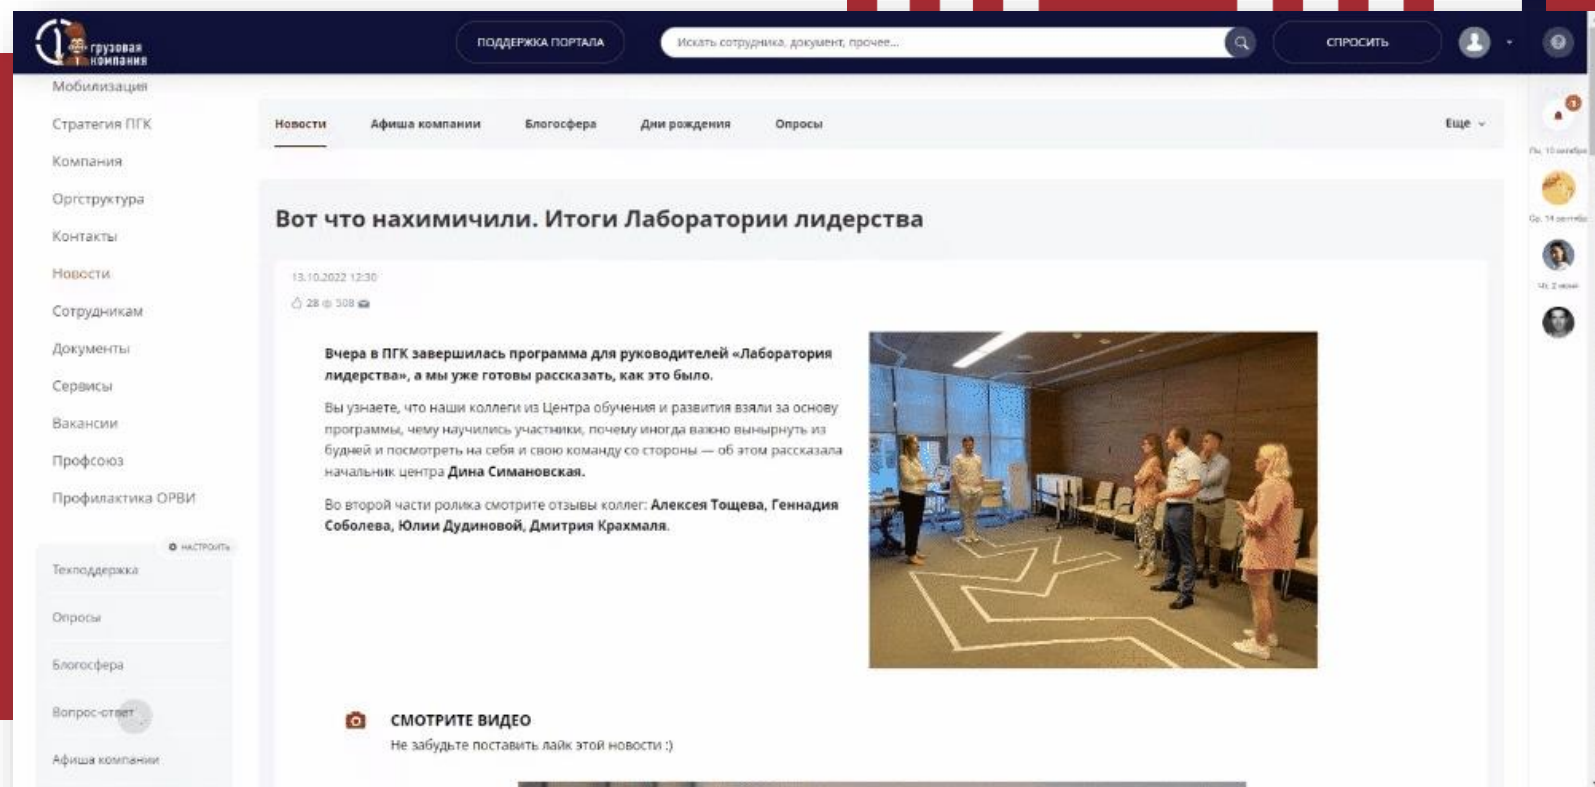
1 грузовая компания

ПОДДЕРЖКА ПОРТАЛА

Искать сотрудника, документ, прочее...

СПРОСИТЬ

Мобилизация
Стратегия ПГК
Компания
Оргструктура
Контакты
Новости
Сотрудникам
Документы
Сервисы
Вакансии
Профсоюз
Профилактика ОРВИ

НАСТРОИТЬ
Техподдержка
Опросы
Блогосфера
Вопрос-ответ
Афиша компании

Новости | Афиша компании | Блогосфера | Дни рождения | Опросы | Еще

Вот что нахимичили. Итоги Лаборатории лидерства

13.10.2022 12:30
28 508

Вчера в ПГК завершилась программа для руководителей «Лаборатория лидерства», а мы уже готовы рассказать, как это было.

Вы узнаете, что наши коллеги из Центра обучения и развития взяли за основу программы, чему научились участники, почему иногда важно вынырнуть из будней и посмотреть на себя и свою команду со стороны — об этом рассказала начальник центра Дина Симановская.

Во второй части ролика смотрите отзывы коллег: Алексея Тощева, Геннадия Соболева, Юлии Дудиновой, Дмитрия Крахмаля.

СМОТРИТЕ ВИДЕО
Не забудьте поставить лайк этой новости :)

3
Пн, 10 октября
Ср, 14 сентября
Чт, 2 июня